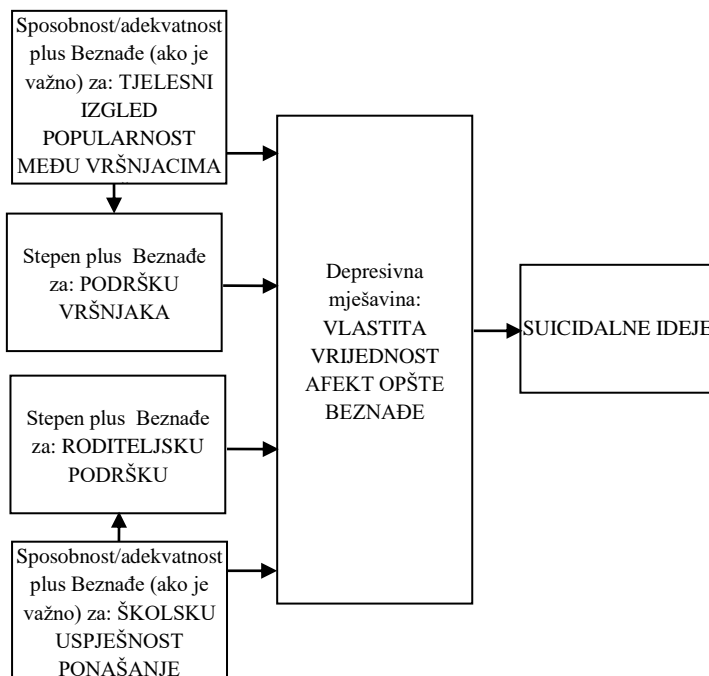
Sposobnost/adekvatnost plus Beznađe (ako je važno) za: TJELESNI IZGLED POPULARNOST MEĐU VRŠNJACIMA

Stepen plus Beznađe za: PODRŠKU VRŠNJAKA

Stepen plus Beznađe za: RODITELJSKU PODRŠKU

Sposobnost/adekvatnost plus Beznađe (ako je važno) za: ŠKOLSKU USPJEŠNOST PONAŠANJE

Depresivna mješavina: VLASTITA VRIJEDNOST AFEKT OPŠTE BEZNAĐE

SUICIDALNE IDEJE